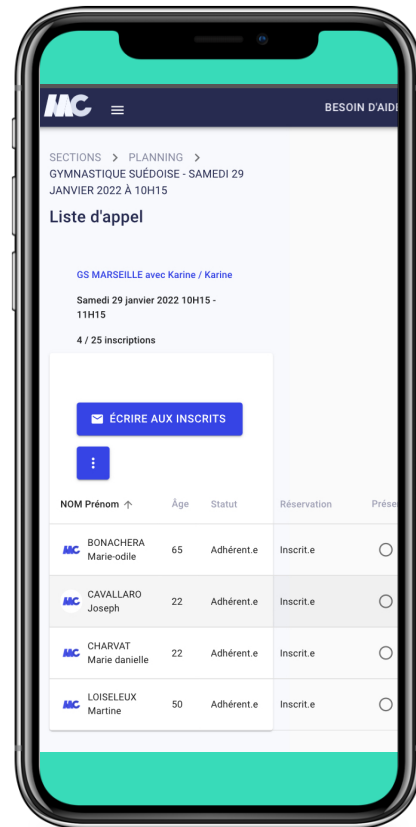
MC

BESOIN D'AIDE

SECTIONS > PLANNING > GYMNASTIQUE SUÉDOISE - SAMEDI 29 JANVIER 2022 À 10H15

Liste d'appel

GS MARSEILLE avec Karine / Karine

Samedi 29 janvier 2022 10H15 - 11H15

4 / 25 inscriptions

ÉCRIRE AUX INSCRITS

| NOM Prénom | Âge | Statut | Réservation | Prése |
|---|---|---|---|---|
| MC BONACHERA Marie-odile | 65 | Adhérent.e | Inscrit.e | |
| MC CAVALLARO Joseph | 22 | Adhérent.e | Inscrit.e | |
| MC CHARVAT Marie danielle | 22 | Adhérent.e | Inscrit.e | |
| MC LOISELEUX Martine | 50 | Adhérent.e | Inscrit.e | |